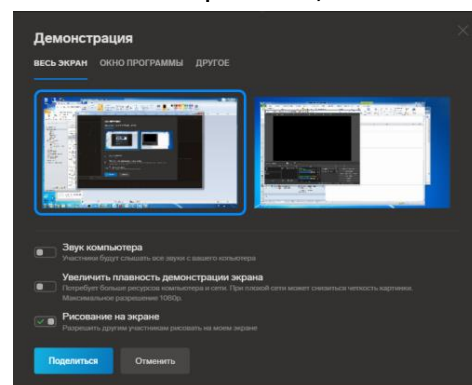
Демонстрация

ВЕСЬ ЭКРАН ОКНО ПРОГРАММЫ ДРУГОЕ

Звук компьютера
Участники будут слышать все звуки с вашего компьютера

Увеличить плавность демонстрации экрана
Потребует больше ресурсов компьютера и сети. При плохой сети может снизиться четкость картинки. Максимальное разрешение 1080p.

Рисование на экране
Разрешить другим участникам рисовать на моем экране

Поделиться Отменить